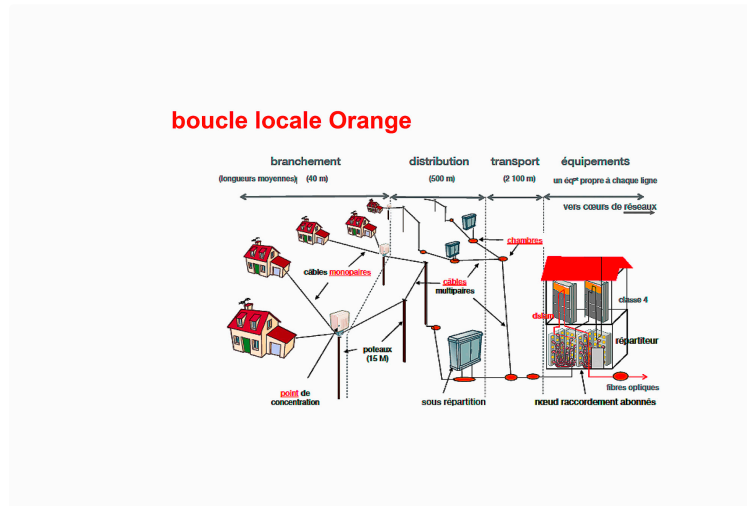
boucle locale Orange

branchement

distribution

transport

équipements

(longueurs moyennes) (40 m)

(500 m)

(2 100 m)

un éqt propre à chaque ligne

vers cœurs de réseaux

chambres

câbles monopaires

câbles multipaires

classe 4

dslam

répartiteur

poteaux (15 M)

point de concentration

sous répartition

nœud raccordement abonnés

fibres optiques